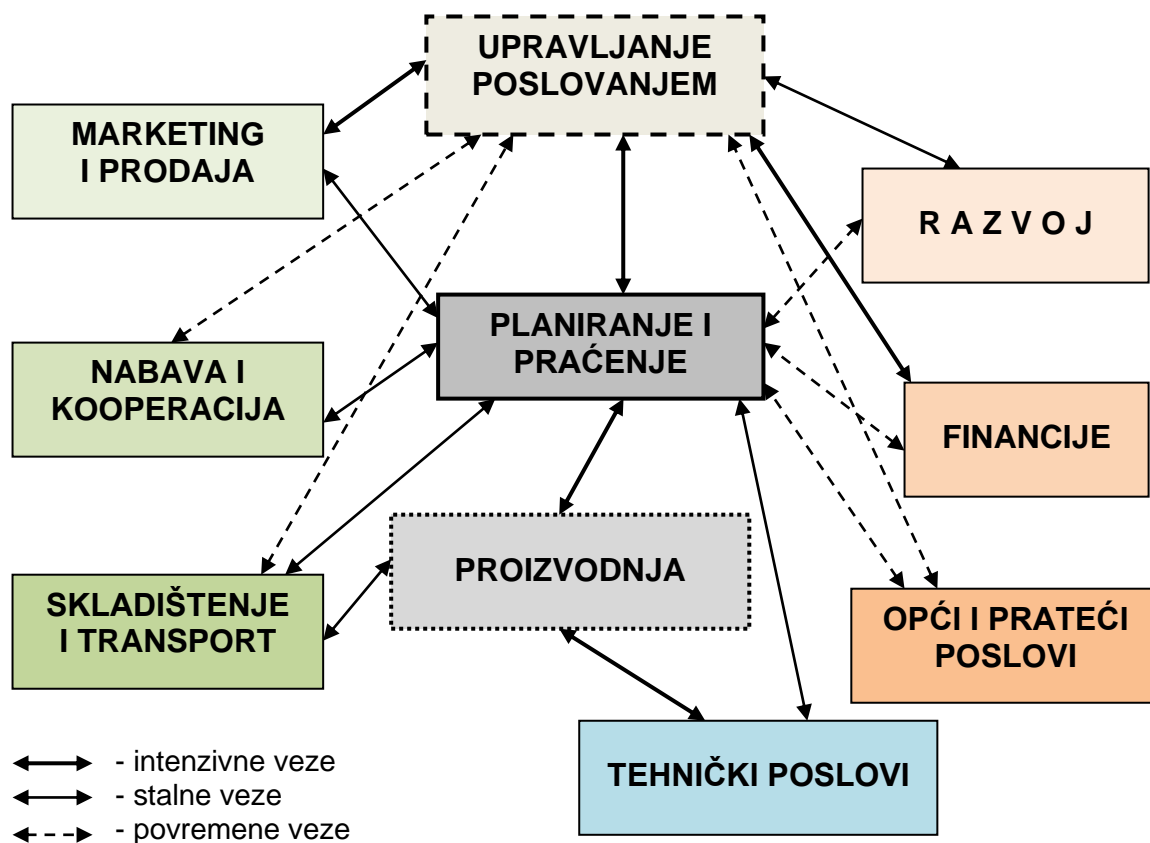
UPRAVLJANJE POSLOVANJEM

MARKETING I PRODAJA

R A Z V O J

PLANIRANJE I PRAĆENJE

NABAVA I KOOPERACIJA

FINANCIJE

PROIZVODNJA

SKLADIŠTENJE I TRANSPORT

OPĆI I PRATEĆI POSLOVI

TEHNIČKI POSLOVI

- intenzivne veze
- stalne veze
- povremene veze